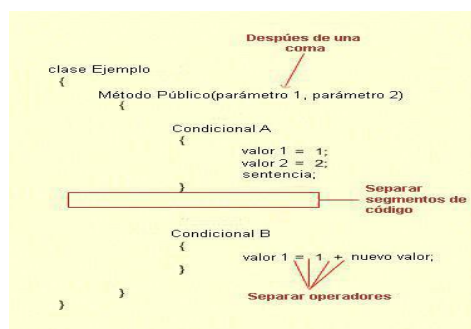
Después de una coma

clase Ejemplo
{
Método Público(parámetro 1, parámetro 2)
{
Condicional A
{
valor 1 = 1;
valor 2 = 2;
sentencia;
}

Separar segmentos de código

Condicional B
{
valor 1 = 1 + nuevo valor;
}

Separar operadores

}
}